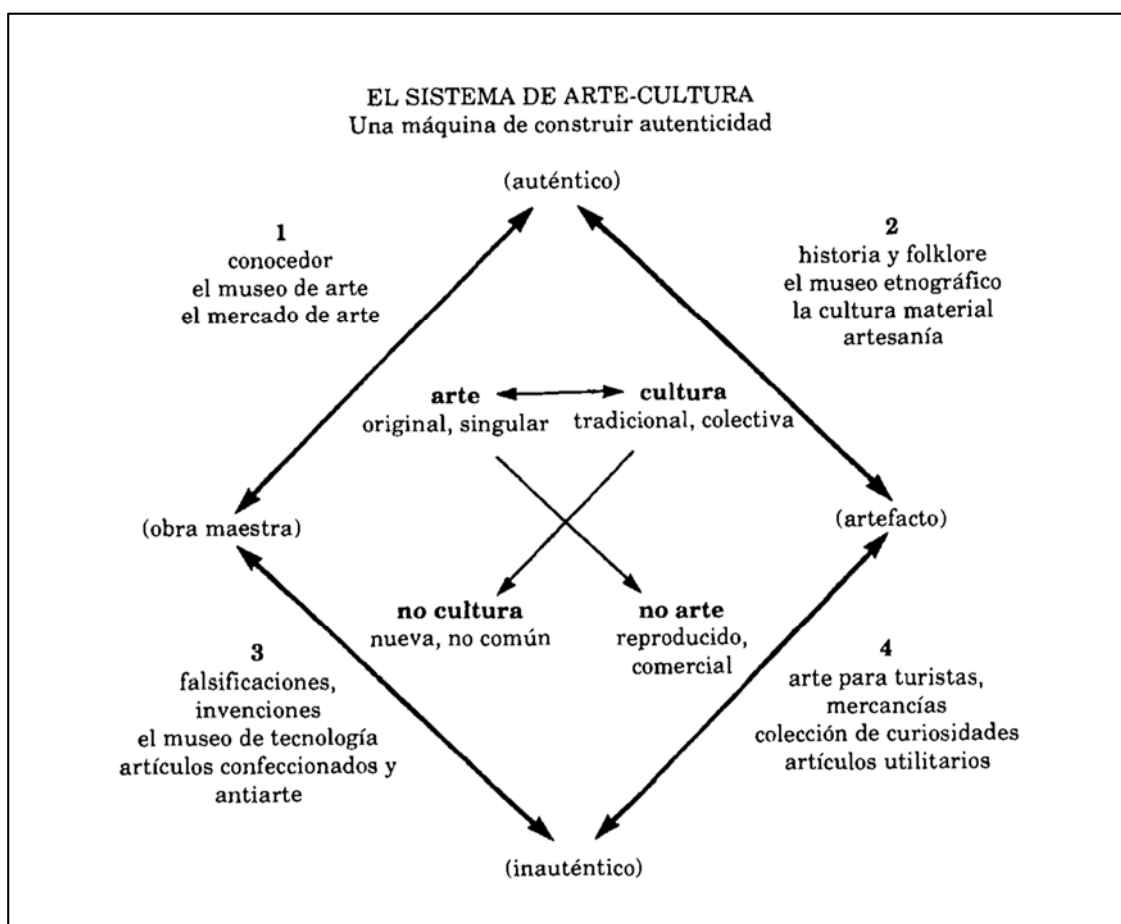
EL SISTEMA DE ARTE-CULTURA
Una máquina de construir autenticidad

(auténtico)

1
conocedor
el museo de arte
el mercado de arte

2
historia y folklore
el museo etnográfico
la cultura material
artesanía

arte
original, singular

cultura
tradicional, colectiva

(obra maestra)

(artefacto)

no cultura
nueva, no común

no arte
reproducido, comercial

3
falsificaciones, invenciones
el museo de tecnología
artículos confeccionados y antiarte

4
arte para turistas, mercancías
colección de curiosidades
artículos utilitarios

(inauténtico)